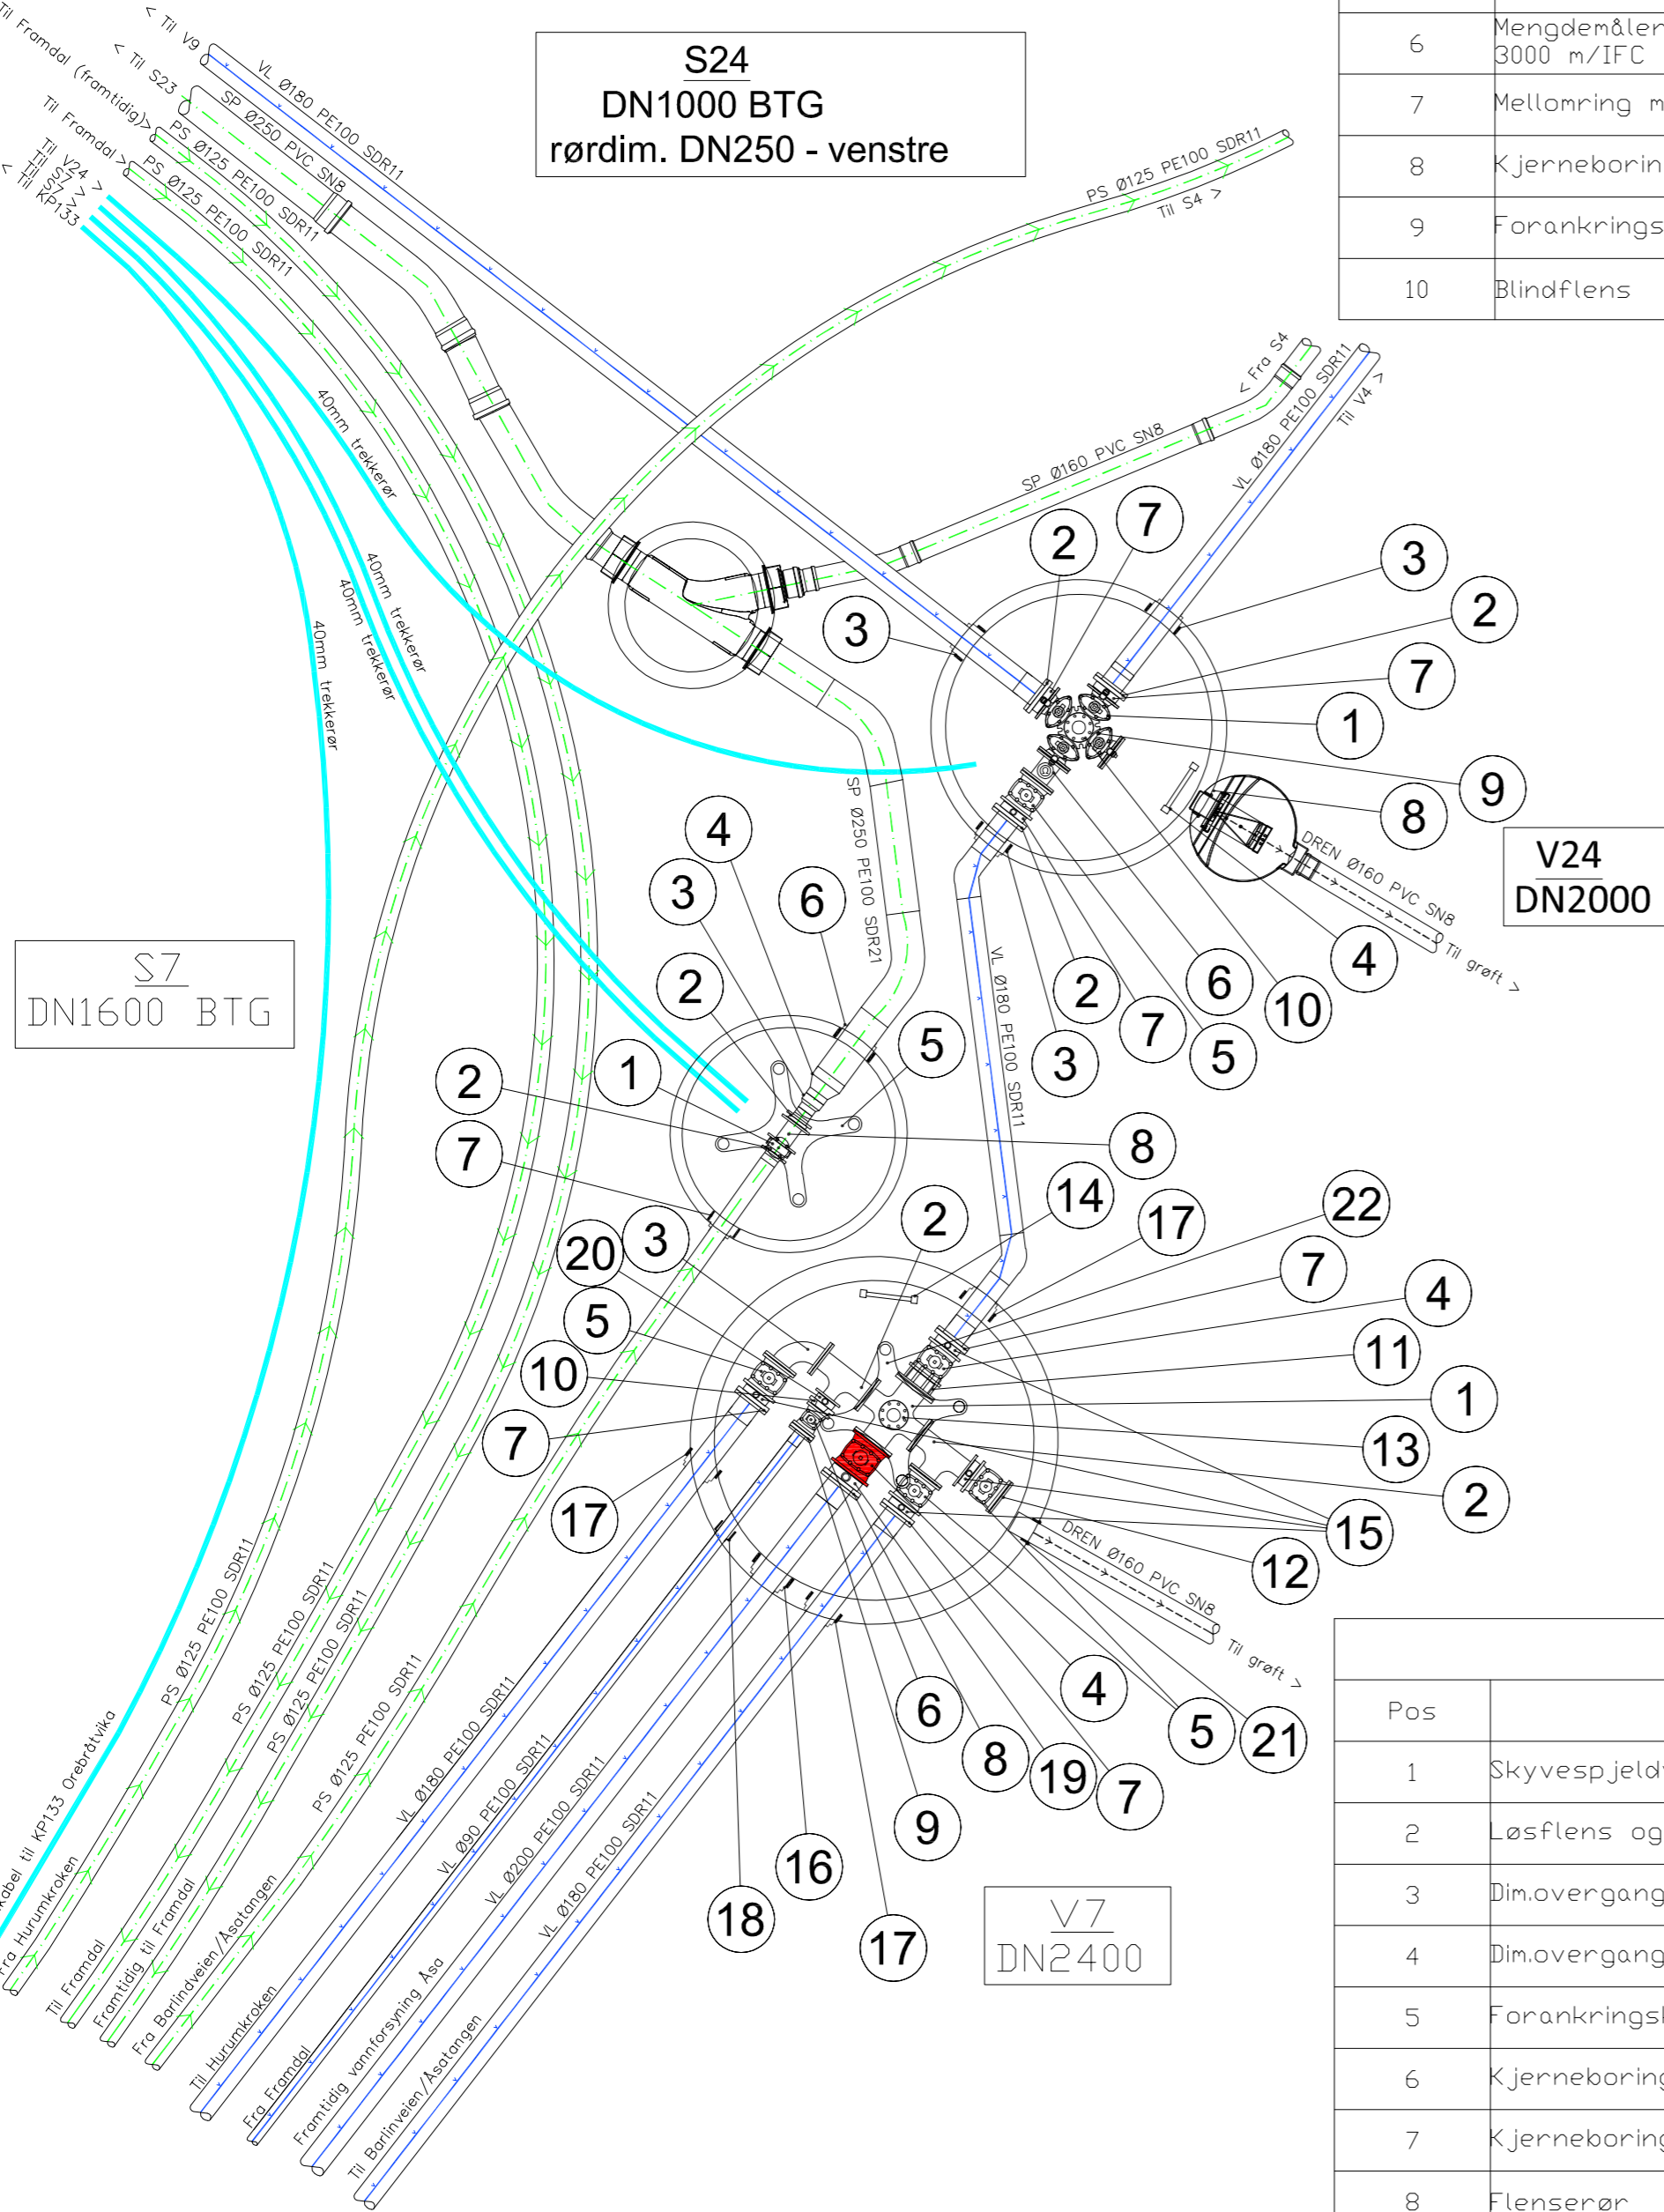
S24
DN1000 BTG
rørdim. DN250 - venstre

| 6 | Mengdemåler 3000 m/IFC |
|---|---|
| 7 | Mellomring m |
| 8 | Kjerneborin |
| 9 | Forankrings |
| 10 | Blindflens |

< Til V9
VL Ø180 PE100 SDR11
< Til S23
SP Ø250 PVC SN8
Til Framdal (framtidig)>
PS Ø125 PE100 SDR11
Til Framdal >
PS Ø125 PE100 SDR11
< Til V24
< Til S7
> KP133
PS Ø125 PE100 SDR11
Til S4 >
< Fra S4
VL Ø180 PE100 SDR11
Til V4 >
SP Ø160 PVC SN8
40mm trekkerør
40mm trekkerør
40mm trekkerør
40mm trekkerør
SP Ø250 PE100 SDR21
VL Ø180 PE100 SDR11
DREN Ø160 PVC SN8
Til grøft >

V24
DN2000

S7
DN1600 BTG

2 7 3 3 2 7 1 9 8 4 3 6 2 6 10 4 2 7 5 5 3 2 1 8 7 14 17 22 7 4 20 3 2 5 11 10 1 13 7 2 15 17 12

DREN Ø160 PVC SN8
Til grøft >

4 6 5 21 8 19 7 9 16 18 17

V7
DN2400

Kabel til KP133 Orebråtvika
PS Ø125 PE100 SDR11
PS Ø125 PE100 SDR11
PS Ø125 PE100 SDR11
PS Ø125 PE100 SDR11
VL Ø180 PE100 SDR11
VL Ø90 PE100 SDR11
VL Ø200 PE100 SDR11
VL Ø180 PE100 SDR11
Fra Hurumkroken
Til Framdal
Framtidig til Framdal
Fra Barlindveien/Asatangen
Til Hurumkroken
Fra Framdal
Framtidig vannforsyning Asa
Til Barlindveien/Asatangen

| Pos | |
|---|---|
| 1 | Skyvespjeld |
| 2 | Løsflens og |
| 3 | Dim.overgang |
| 4 | Dim.overgang |
| 5 | Forankrings |
| 6 | Kjerneboring |
| 7 | Kjerneboring |
| 8 | Flenserør |